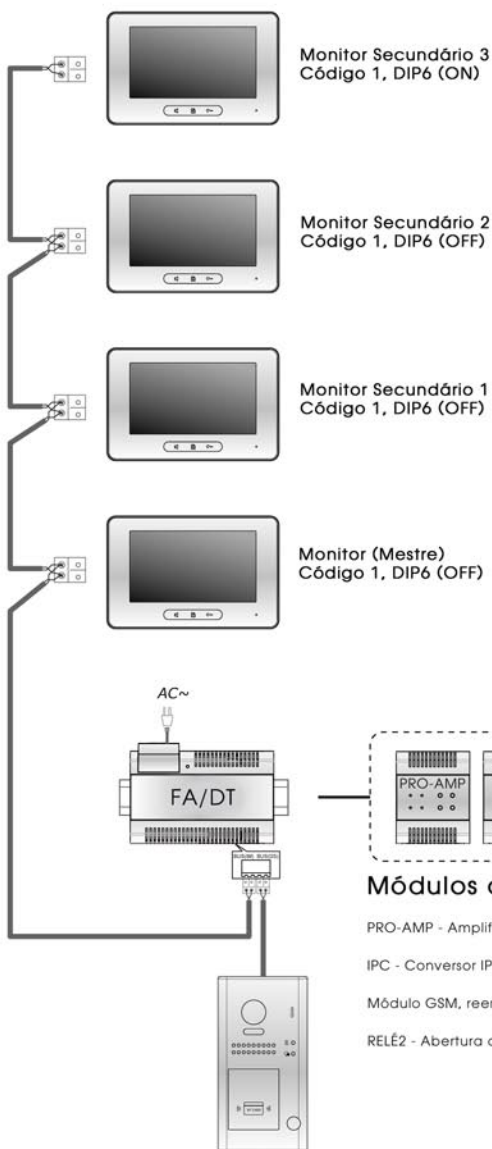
Monitor Secundário 3
Código 1, DIP6 (ON)

Monitor Secundário 2
Código 1, DIP6 (OFF)

Monitor Secundário 1
Código 1, DIP6 (OFF)

Monitor (Mestre)
Código 1, DIP6 (OFF)

AC~

FA/DT

PRO-AMP

Módulos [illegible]

PRO-AMP - Amplif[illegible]

IPC - Conversor IP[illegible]

Módulo GSM, reen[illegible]

RELÉ2 - Abertura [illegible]